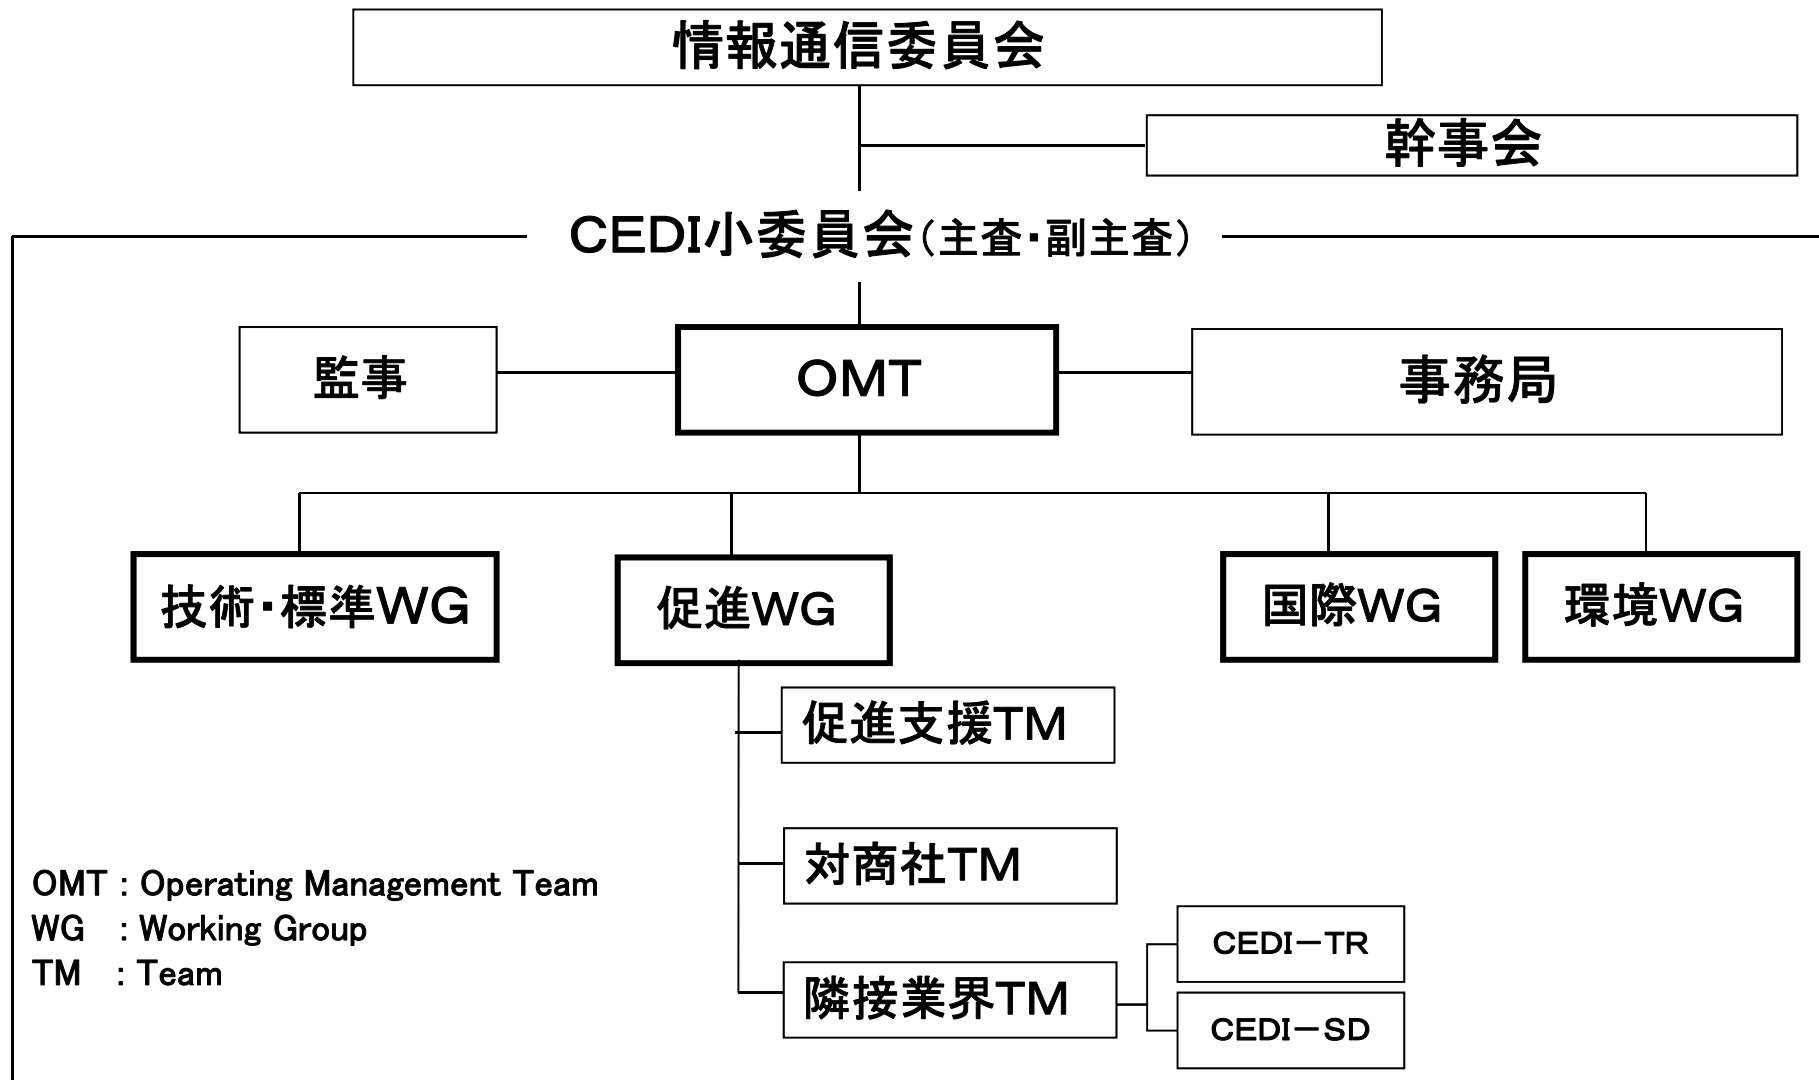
情報通信委員会

幹事会

CEDI小委員会(主査・副主査)

監事

OMT

事務局

技術・標準WG

促進WG

国際WG

環境WG

促進支援TM

対商社TM

隣接業界TM

CEDI−TR

CEDI−SD

OMT : Operating Management Team
WG : Working Group
TM : Team